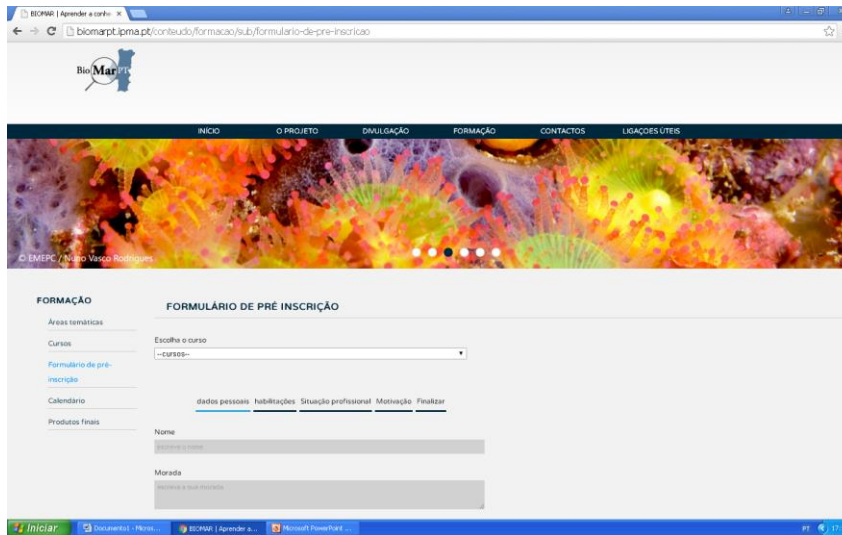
BIOMAR | Aprender a conhe ×

biomarpt.ipma.pt/conteudo/formacao/sub/formulario-de-pre-inscricao

BioMarPT

INÍCIO O PROJETO DIVULGAÇÃO FORMAÇÃO CONTACTOS LIGAÇÕES ÚTEIS

© EMEPC / Nuno Vasco Rodrigues

FORMAÇÃO

Áreas temáticas

Cursos

Formulário de pré-inscrição

Calendário

Produtos finais

FORMULÁRIO DE PRÉ INSCRIÇÃO

Escolha o curso

--cursos--

dados pessoais habilitações Situação profissional Motivação Finalizar

Nome

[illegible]

Morada

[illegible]

Iniciar Documento1 - Micros... BIOMAR | Aprender a... Microsoft PowerPoint ...

PT 17